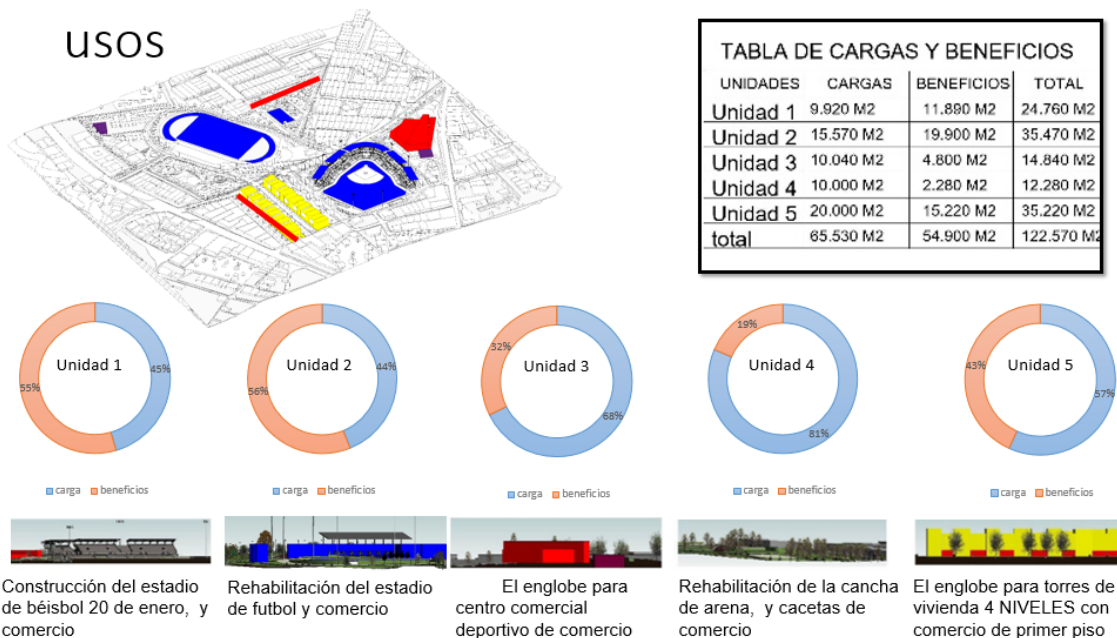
USOS

TABLA DE CARGAS Y BENEFICIOS

| UNIDADES | CARGAS | BENEFICIOS | TOTAL |
|---|---|---|---|
| Unidad 1 | 9.920 M2 | 11.890 M2 | 24.760 M2 |
| Unidad 2 | 15.570 M2 | 19.900 M2 | 35.470 M2 |
| Unidad 3 | 10.040 M2 | 4.800 M2 | 14.840 M2 |
| Unidad 4 | 10.000 M2 | 2.280 M2 | 12.280 M2 |
| Unidad 5 | 20.000 M2 | 15.220 M2 | 35.220 M2 |
| total | 65.530 M2 | 54.900 M2 | 122.570 M2 |

Unidad 1
45%
55%
carga beneficios

Unidad 2
44%
56%
carga beneficios

Unidad 3
32%
68%
carga beneficios

Unidad 4
19%
81%
carga beneficios

Unidad 5
43%
57%
carga beneficios

Construcción del estadio de béisbol 20 de enero, y comercio

Rehabilitación del estadio de futbol y comercio

El englobe para centro comercial deportivo de comercio

Rehabilitación de la cancha de arena, y cacetas de comercio

El englobe para torres de vivienda 4 NIVELES con comercio de primer piso